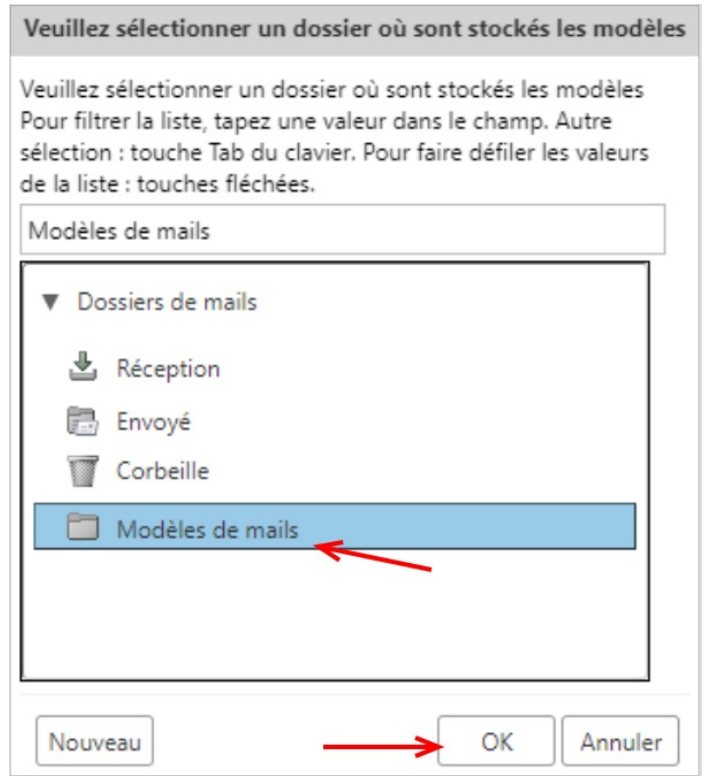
Veuillez sélectionner un dossier où sont stockés les modèles

Veuillez sélectionner un dossier où sont stockés les modèles Pour filtrer la liste, tapez une valeur dans le champ. Autre sélection : touche Tab du clavier. Pour faire défiler les valeurs de la liste : touches fléchées.

Modèles de mails

Dossiers de mails

Réception

Envoyé

Corbeille

Modèles de mails

Nouveau

OK

Annuler